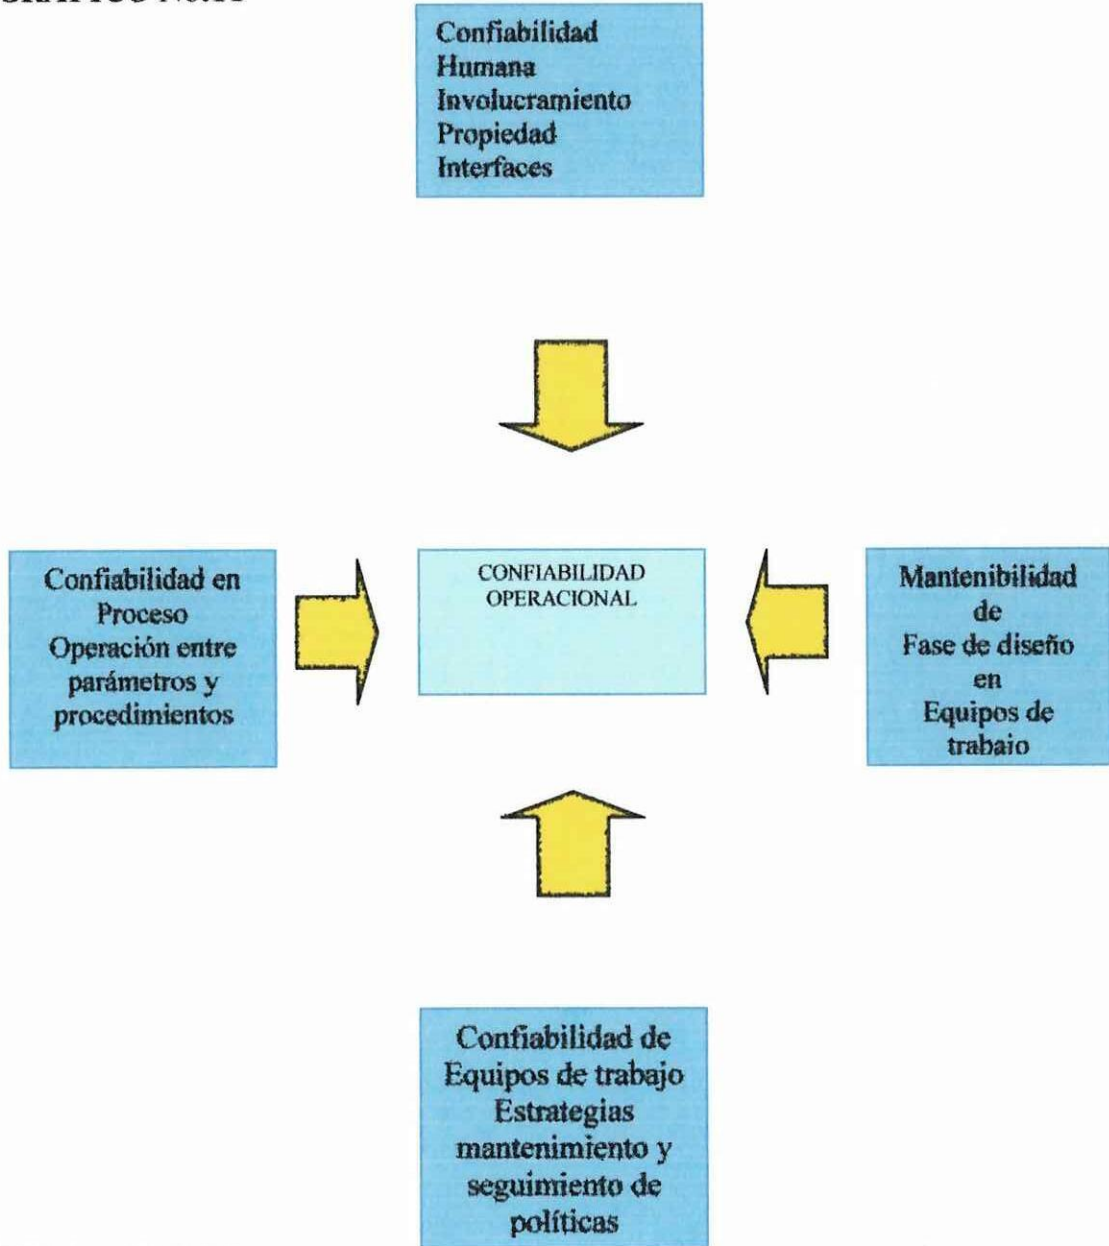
GRÁFICO No.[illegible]

Confiabilidad
Humana
Involucramiento
Propiedad
Interfaces

Confiabilidad en
Proceso
Operación entre
parámetros y
procedimientos

CONFIABILIDAD
OPERACIONAL

Mantenibilidad
de
Fase de diseño
en
Equipos de
trabajo

Confiabilidad de
Equipos de trabajo
Estrategias
mantenimiento y
seguimiento de
políticas